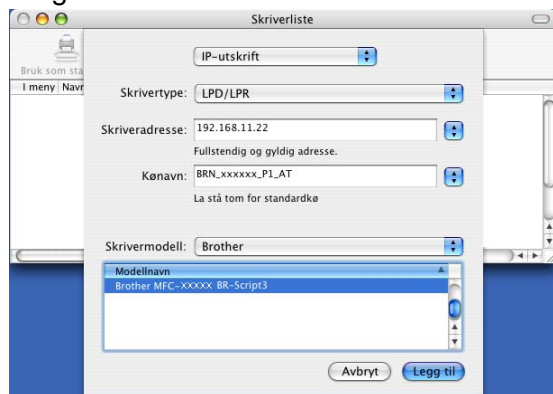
g

Skriverliste

Bruk som sta

I meny Navn

IP-utskrift

Skrivertype: LPD/LPR

Skriveradresse: 192.168.11.22

Fullstendig og gyldig adresse.

Kønavn: BRN_xxxxxx_P1_AT

La stå tom for standardkø

Skrivermodell: Brother

Modellnavn

Brother MFC-XXXXX BR-Script3

Avbryt

Legg til